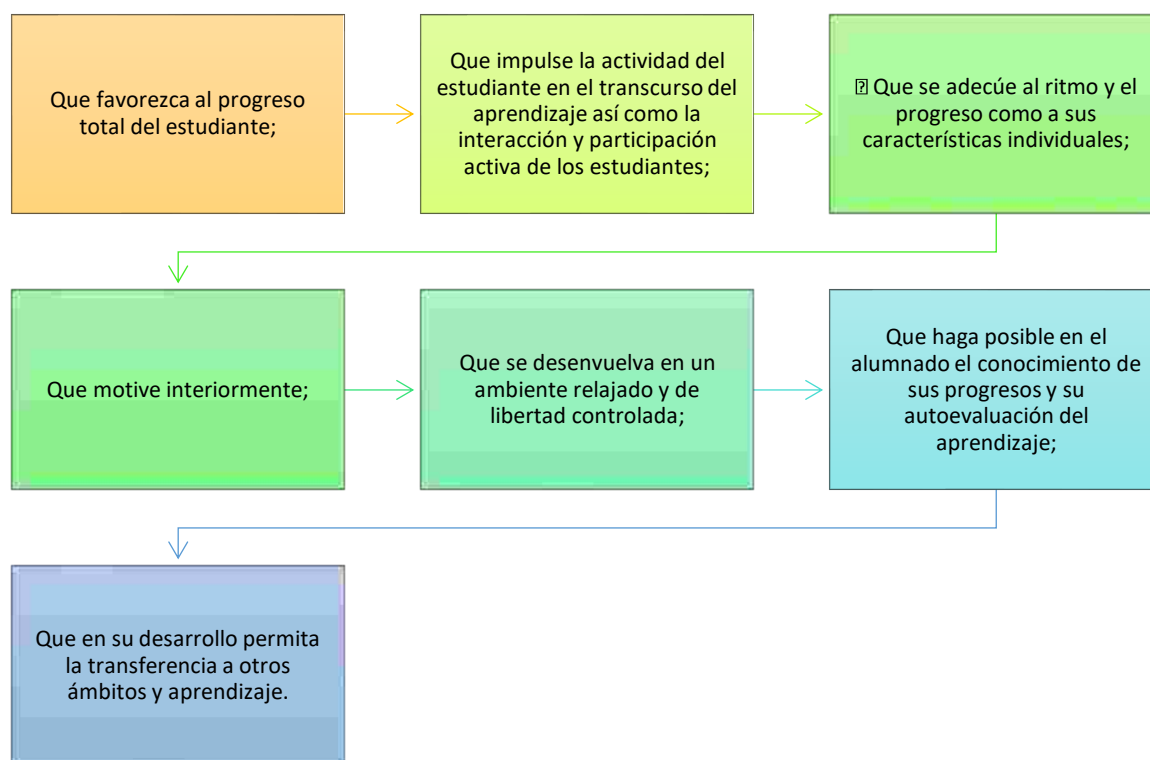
Que favorezca al progreso total del estudiante;

Que impulse la actividad del estudiante en el transcurso del aprendizaje así como la interacción y participación activa de los estudiantes;

� Que se adecúe al ritmo y el progreso como a sus características individuales;

Que motive interiormente;

Que se desenvuelva en un ambiente relajado y de libertad controlada;

Que haga posible en el alumnado el conocimiento de sus progresos y su autoevaluación del aprendizaje;

Que en su desarrollo permita la transferencia a otros ámbitos y aprendizaje.